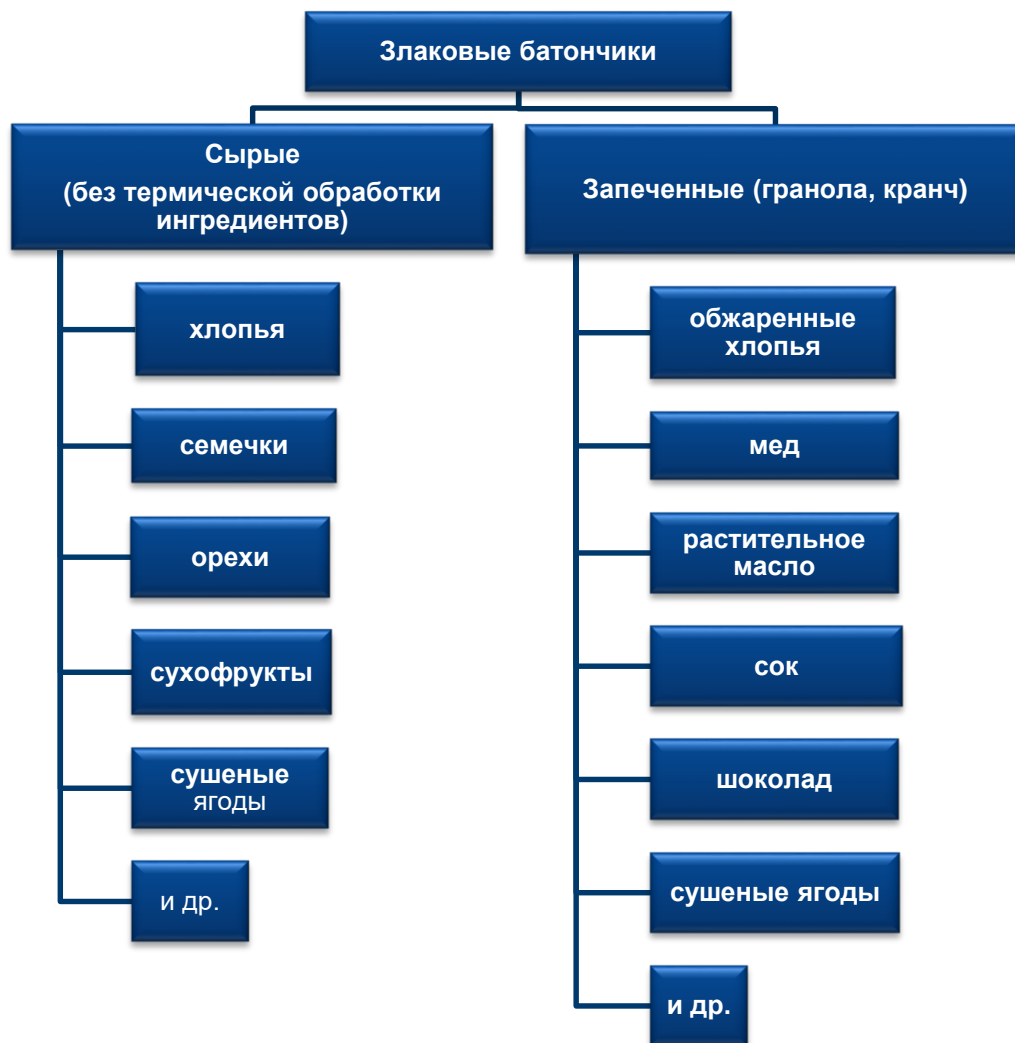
Злаковые батончики

Сырые
(без термической обработки ингредиентов)

хлопья

семечки

орехи

сухофрукты

сушеные ягоды

и др.

Запеченные (гранола, кранч)

обжаренные хлопья

мед

растительное масло

сок

шоколад

сушеные ягоды

и др.